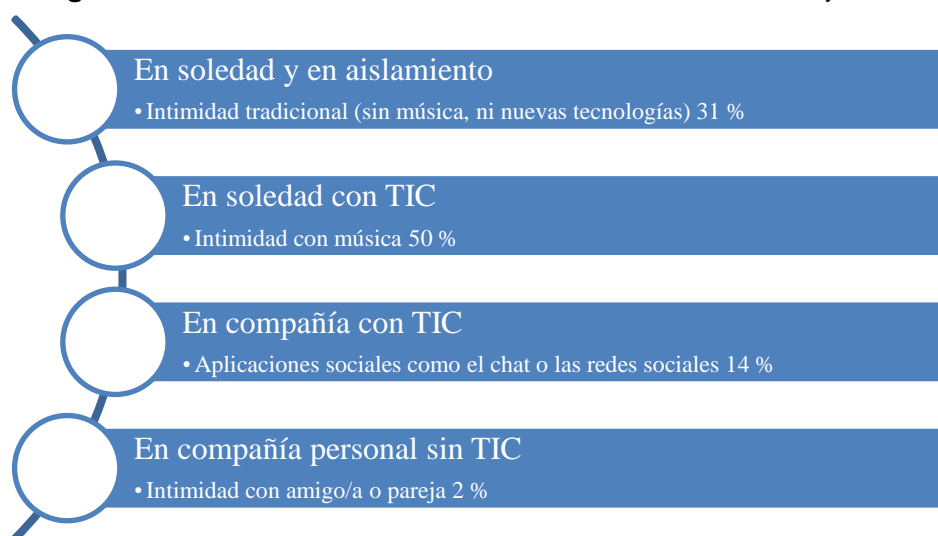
En soledad y en aislamiento
• Intimidad tradicional (sin música, ni nuevas tecnologías) 31 %

En soledad con TIC
• Intimidad con música 50 %

En compañía con TIC
• Aplicaciones sociales como el chat o las redes sociales 14 %

En compañía personal sin TIC
• Intimidad con amigo/a o pareja 2 %